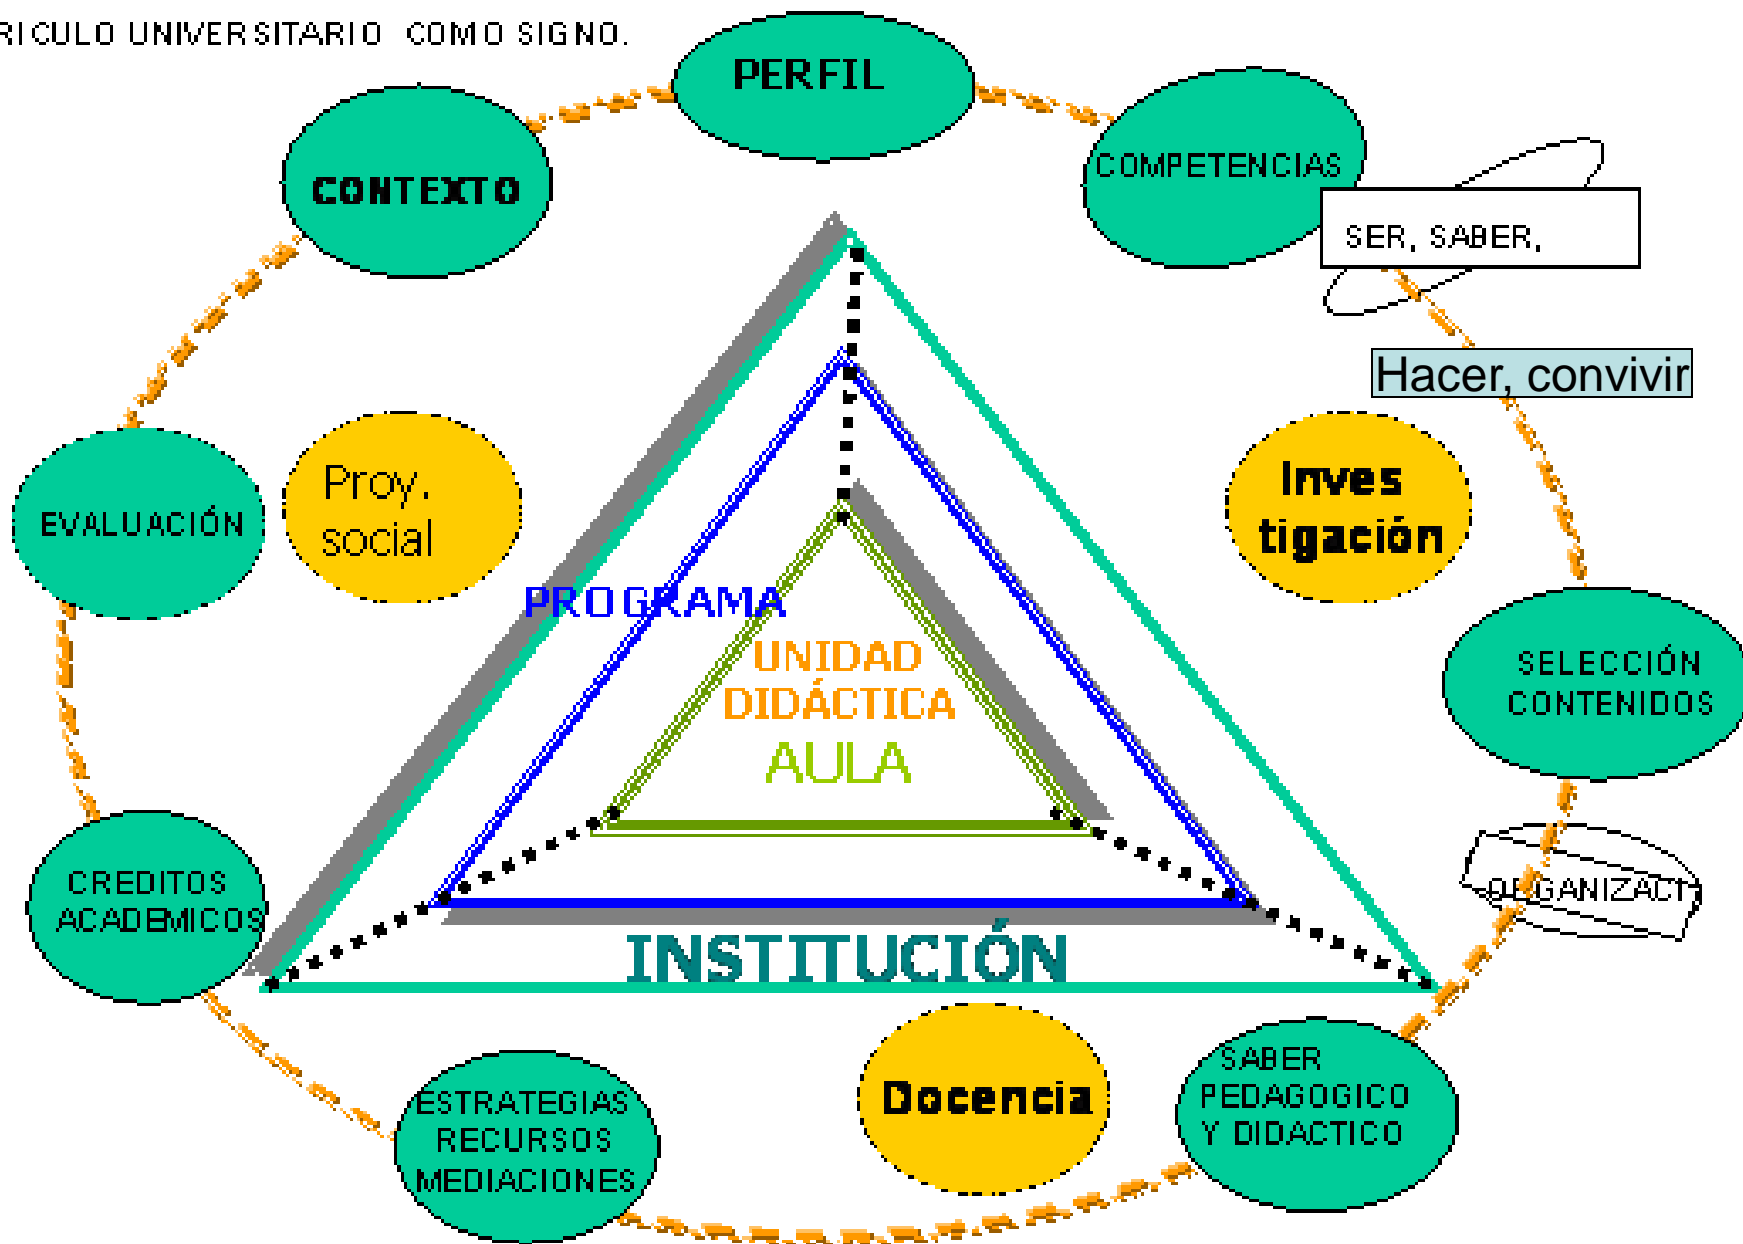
RICULO UNIVERSITARIO COMO SIGNO.

PERFIL

CONTEXTO

COMPETENCIAS

SER, SABER,

Hacer, convivir

EVALUACIÓN

Proy. social

Inves tigación

PROGRAMA

UNIDAD DIDÁCTICA

AULA

SELECCIÓN CONTENIDOS

ORGANIZACI

CREDITOS ACADEMICOS

INSTITUCIÓN

ESTRATEGIAS RECURSOS MEDIACIONES

Docencia

SABER PEDAGOGICO Y DIDACTICO